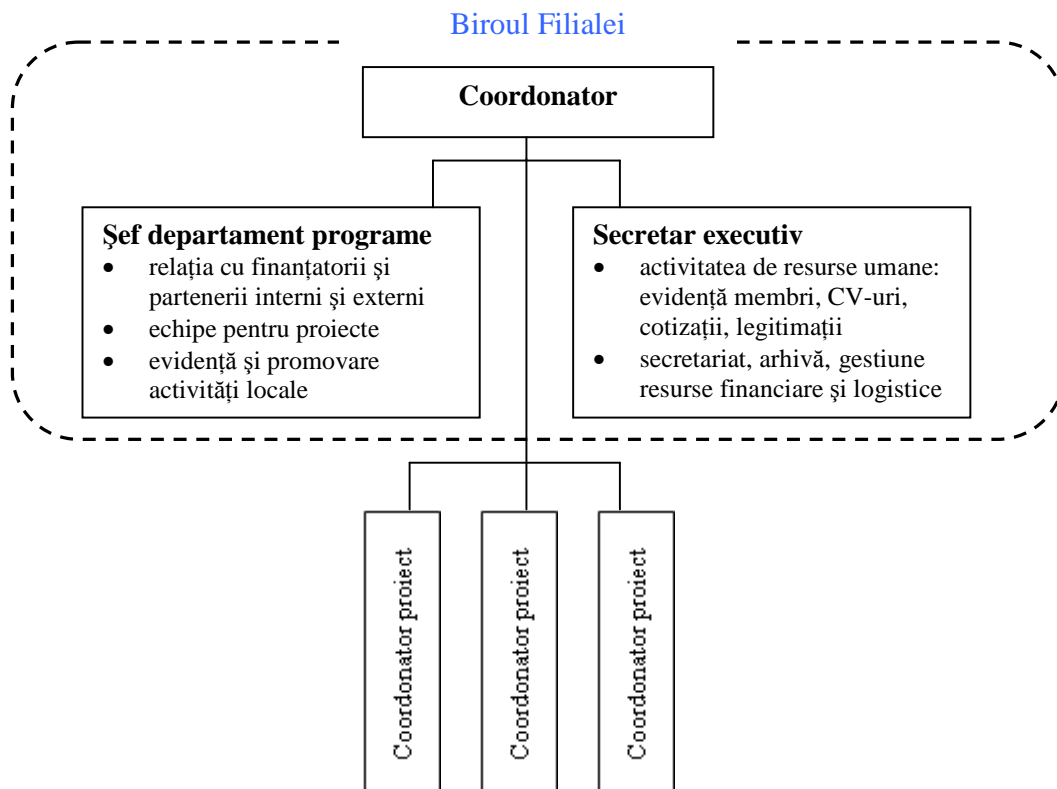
Biroul Filialei

Coordonator

Şef departament programe
- relația cu finanțatorii şi partenerii interni şi externi
- echipe pentru proiecte
- evidență şi promovare activități locale

Secretar executiv
- activitatea de resurse umane: evidență membri, CV-uri, cotizații, legitimații
- secretariat, arhivă, gestiune resurse financiare şi logistice

Coordonator proiect

Coordonator proiect

Coordonator proiect